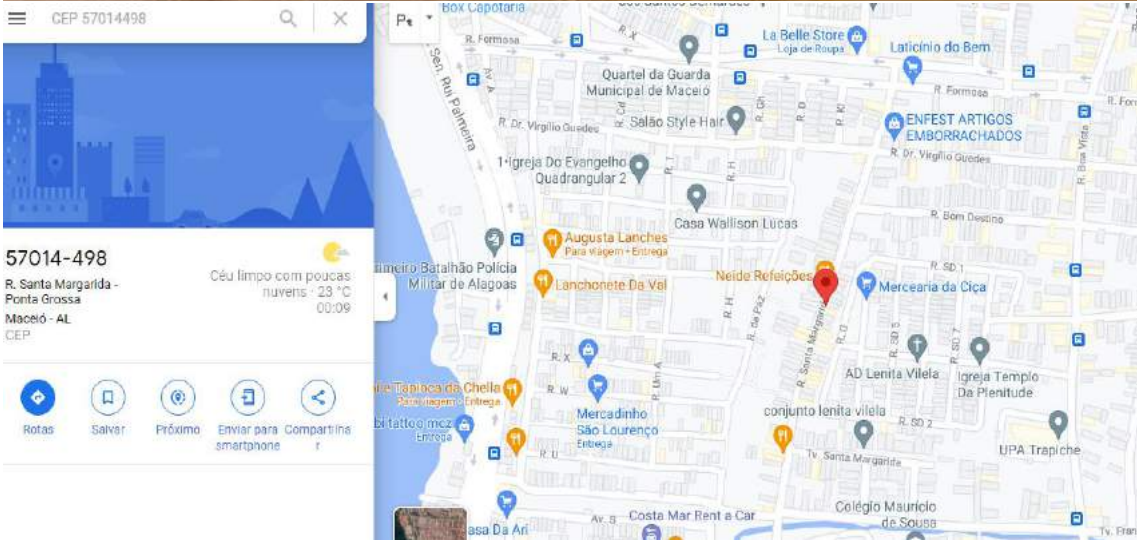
CEP 57014498

57014-498
R. Santa Margarida - Ponta Grossa
Maceió - AL
CEP

Céu limpo com poucas nuvens · 23 °C
00:09

Rotas
Salvar
Próximo
Enviar para smartphone
Compartilhar

Box Capotaria
R. Formosa
R. X
La Belle Store
Loja de Roupa
Laticínio do Bem
R. Formosa
Quartel da Guarda Municipal de Maceió
R. Dr. Virgílio Guedes
Salão Style Hair
ENFEST ARTIGOS EMBORRACHADOS
R. Dr. Virgílio Guedes
Sen. Rui Palmeira
1-Igreja Do Evangelho Quadrangular 2
Casa Wallison Lucas
R. Bom Destino
Augusta Lanches
Para viagem • Entrega
imeiro Batalhão Polícia Militar de Alagoas
Lanchonete Da Val
Neide Refeições
R. SD 1
Mercearia da Ciça
R. da Paz
R. Santa Margarida
R. X
R. W
R. SD 5
R. SD 7
AD Lenita Vilela
Igreja Templo Da Plenitude
e Tapioca da Chella
Para viagem • Entrega
Mercadinho São Lourenço
Entrega
conjunto lenita vilela
R. SD 2
bi tattoo mcz
Entrega
UPA Trapiche
R. U
Tv. Santa Margarida
Colégio Maurício de Sousa
Costa Mar Rent a Car
asa Da Ari
Av. B
Tv. Fran
R. Fo
R. Boa Vista